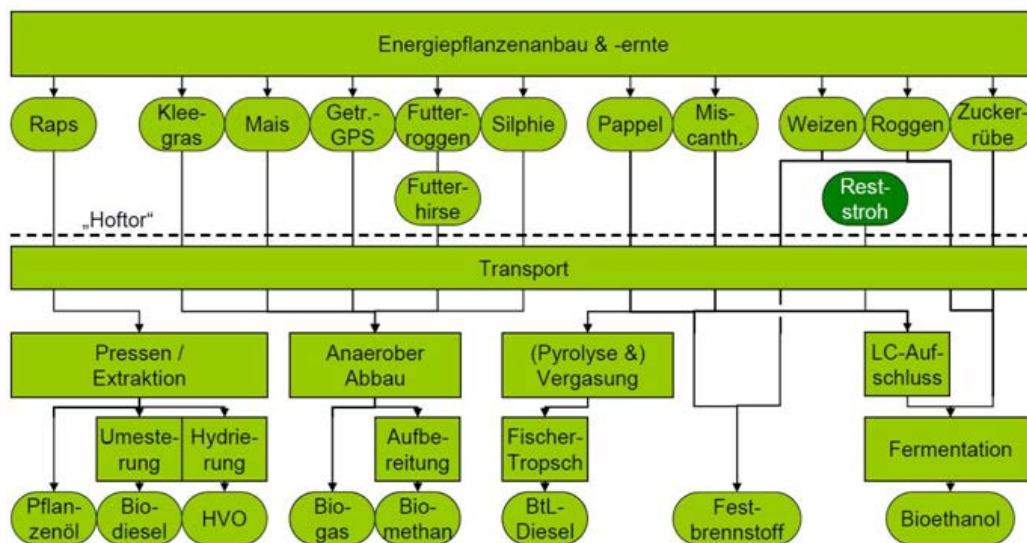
Energiepflanzenanbau & -ernte

Raps
Kleegras
Mais
Getr.-GPS
Futterroggen
Silphie
Pappel
Miscanth.
Weizen
Roggen
Zuckerrübe

Futterhirse
Reststroh

„Hoftor“

Transport

Pressen / Extraktion
Anaerober Abbau
(Pyrolyse &) Vergasung
LC-Aufschluss

Umesterung
Hydrierung
Aufbereitung
Fischer-Tropsch
Fermentation

Pflanzenöl
Biodiesel
HVO
Biogas
Biomethan
BtL-Diesel
Festbrennstoff
Bioethanol